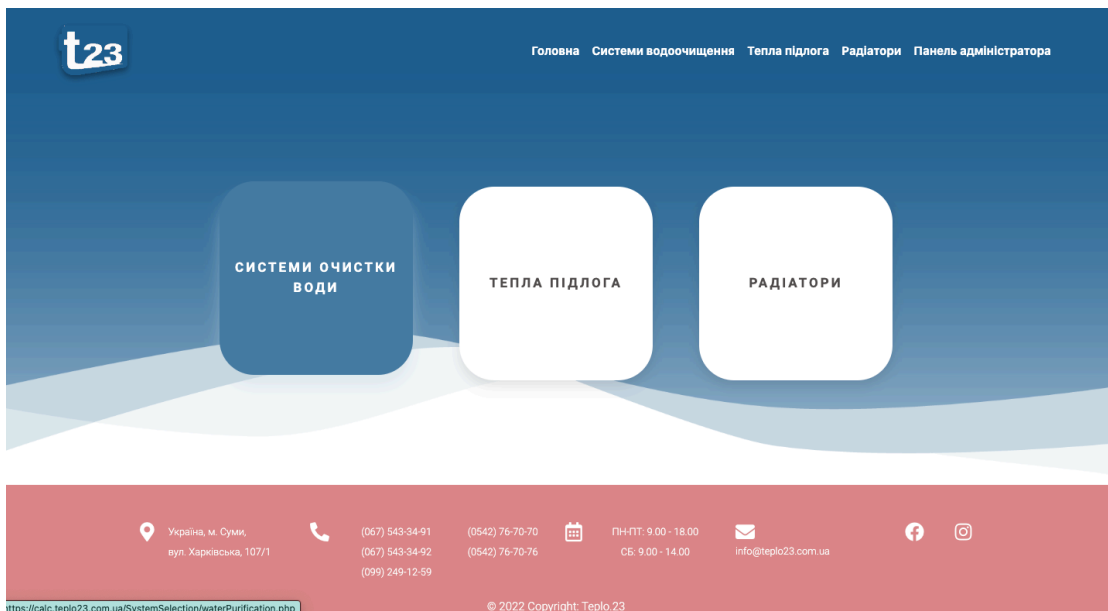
t23

Головна Системи водоочищення Тепла підлога Радіатори Панель адміністратора

СИСТЕМИ ОЧИСТКИ ВОДИ

ТЕПЛА ПІДЛОГА

РАДІАТОРИ

Україна, м. Суми, вул. Харківська, 107/1

(067) 543-34-91
(067) 543-34-92
(099) 249-12-59

(0542) 76-70-70
(0542) 76-70-76

ПН-ПТ: 9.00 - 18.00
СБ: 9.00 - 14.00

info@teplo23.com.ua

ttps://calc.teplo23.com.ua/SystemSelection/waterPurification.php

© 2022 Copyright: Teplo.23